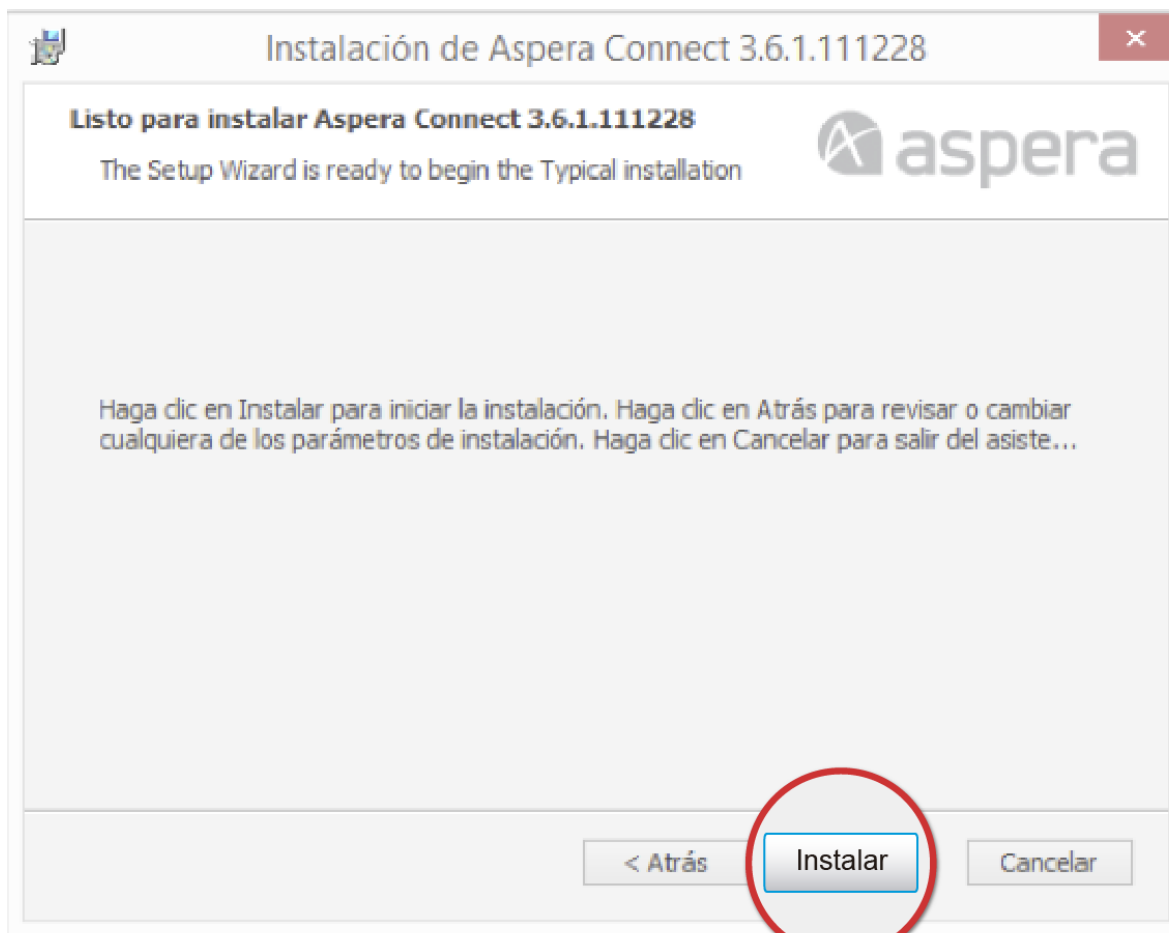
Instalación de Aspera Connect 3.6.1.111228

Listo para instalar Aspera Connect 3.6.1.111228

The Setup Wizard is ready to begin the Typical installation

aspera

Haga clic en Instalar para iniciar la instalación. Haga clic en Atrás para revisar o cambiar cualquiera de los parámetros de instalación. Haga clic en Cancelar para salir del asiste...

< Atrás

Instalar

Cancelar